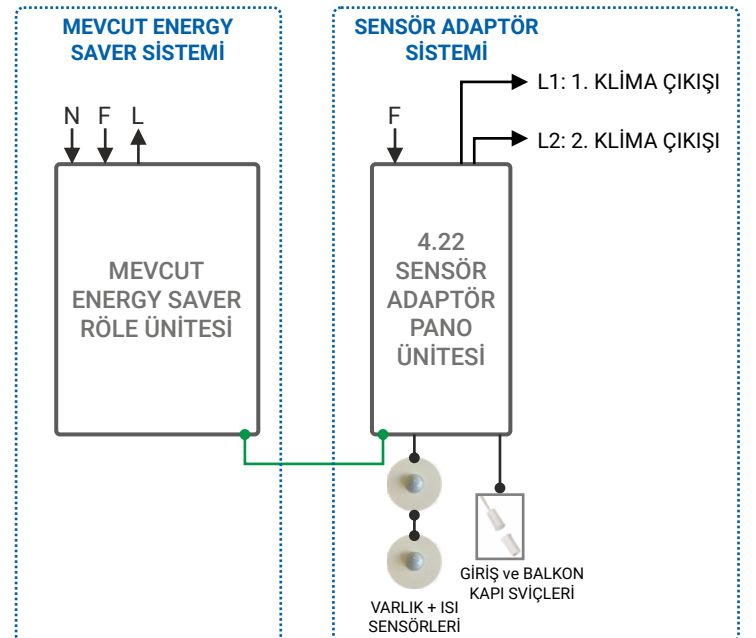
MEVCUT ENERGY SAVER SİSTEMİ

N F L

MEVCUT ENERGY SAVER RÖLE ÜNİTESİ

SENSÖR ADAPTÖR SİSTEMİ

F

L1: 1. KLİMA ÇIKIŞI

L2: 2. KLİMA ÇIKIŞI

4.22 SENSÖR ADAPTÖR PANO ÜNİTESİ

VARLIK + ISI SENSÖRLERİ

GİRİŞ ve BALKON KAPI SVİÇLERİ